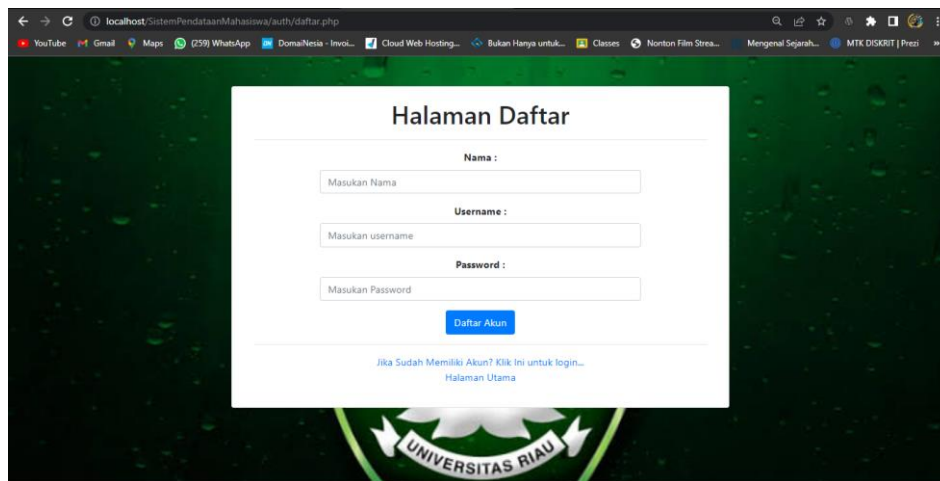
localhost/SistemPendataanMahasiswa/auth/daftar.php

YouTube Gmail Maps (259) WhatsApp DomaiNesia - Invoi... Cloud Web Hosting... Bukan Hanya untuk... Classes Nonton Film Strea... Mengenal Sejarah... MTK DISKRIT | Prezi

Halaman Daftar

Nama :

Masukan Nama

Username :

Masukan username

Password :

Masukan Password

Daftar Akun

Jika Sudah Memiliki Akun? Klik Ini untuk login...
Halaman Utama

UNIVERSITAS RIAU